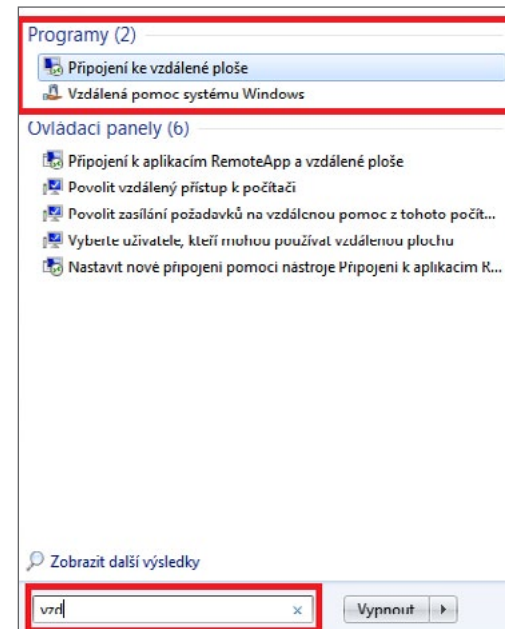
Programy (2)
Připojení ke vzdálené ploše
Vzdálená pomoc systému Windows
Ovládací panely (6)
Připojení k aplikacím RemoteApp a vzdálené ploše
Povolit vzdálený přístup k počítači
Povolit zasílání požadavků na vzdálenou pomoc z tohoto počít...
Vyberte uživatele, kteří mohou používat vzdálenou plochu
Nastavit nové připojení pomocí nástroje Připojení k aplikacím R...
Zobrazit další výsledky
vzd
×
Vypnout